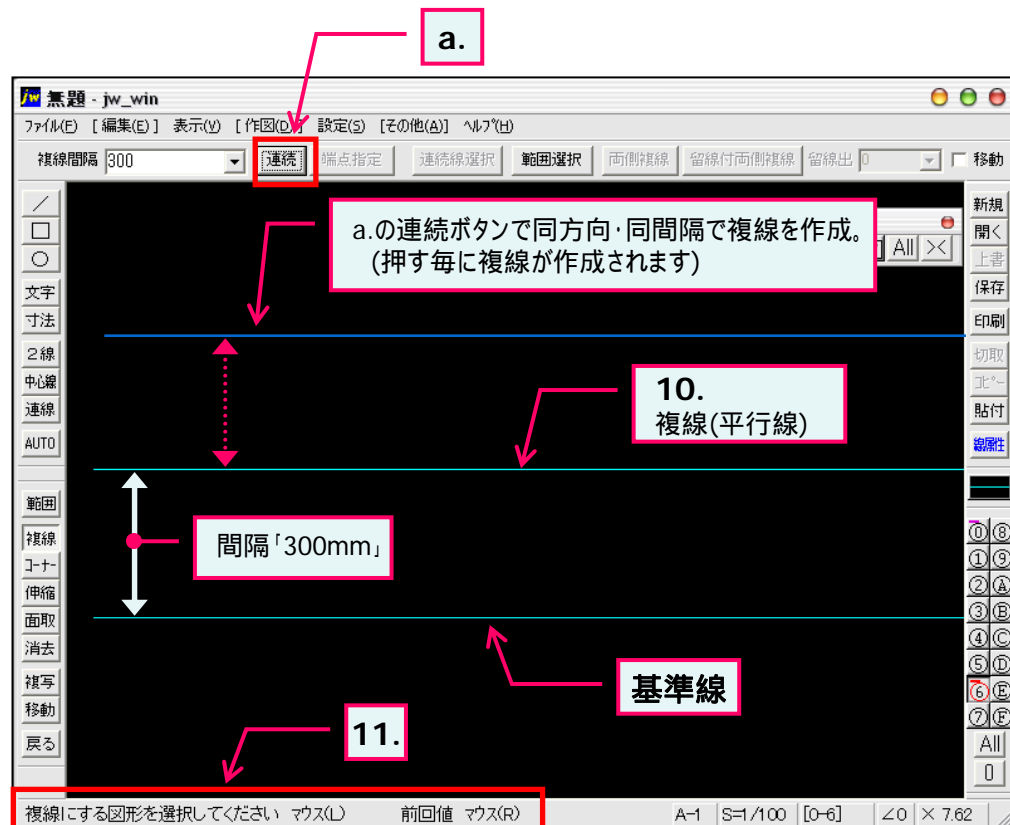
a.

jw 無題 - jw_win

ファイル(F) [編集(E)] 表示(V) [作図(D)] 設定(S) [その他(A)] ヘルプ(H)

複線間隔 300 連続 端点指定 連続線選択 範囲選択 両側複線 留線付両側複線 留線出 0 移動

a.の連続ボタンで同方向･同間隔で複線を作成。
(押す毎に複線が作成されます)

All ><

10.
複線(平行線)

間隔「300mm」

基準線

11.

／
□
○
文字
寸法
２線
中心線
連線
AUTO
範囲
複線
コーナー
伸縮
面取
消去
複写
移動
戻る

新規
開く
上書
保存
印刷
切取
コピー
貼付
線属性

⓪ ⑧
① ⑨
② Ⓐ
③ Ⓑ
④ Ⓒ
⑤ Ⓓ
⑥ Ⓔ
⑦ Ⓕ
All
0

複線にする図形を選択してください マウス(L) 前回値 マウス(R) A-1 S=1/100 [0-6] ∠0 × 7.62